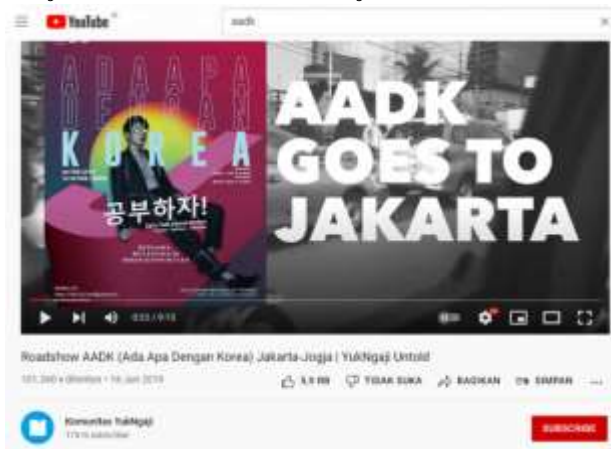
YouTube

aadk

ADA APA DENGAN KOREA

공부하자!

AADK GOES TO JAKARTA

0:03 / 9:15

Roadshow AADK (Ada Apa Dengan Korea) Jakarta-Jogja | YukNgaji Untold

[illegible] x ditonton • 16 Jan 2019

5,9 RB

TIDAK SUKA

BAGIKAN

SIMPAN

Komunitas YukNgaji

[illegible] subscriber

SUBSCRIBE